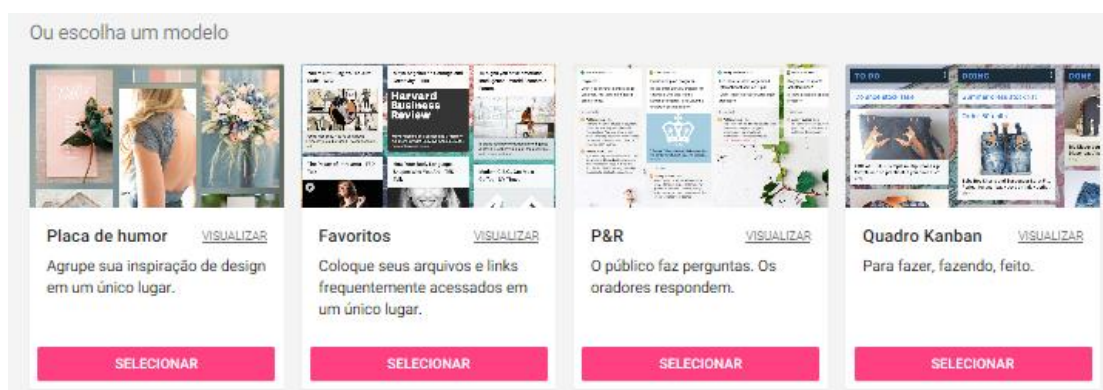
Ou escolha um modelo

Harvard Business Review

TO DO

DOING

DONE

Placa de humor
VISUALIZAR
Agrupe sua inspiração de design em um único lugar.
SELECIONAR

Favoritos
VISUALIZAR
Coloque seus arquivos e links frequentemente acessados em um único lugar.
SELECIONAR

P&R
VISUALIZAR
O público faz perguntas. Os oradores respondem.
SELECIONAR

Quadro Kanban
VISUALIZAR
Para fazer, fazendo, feito.
SELECIONAR